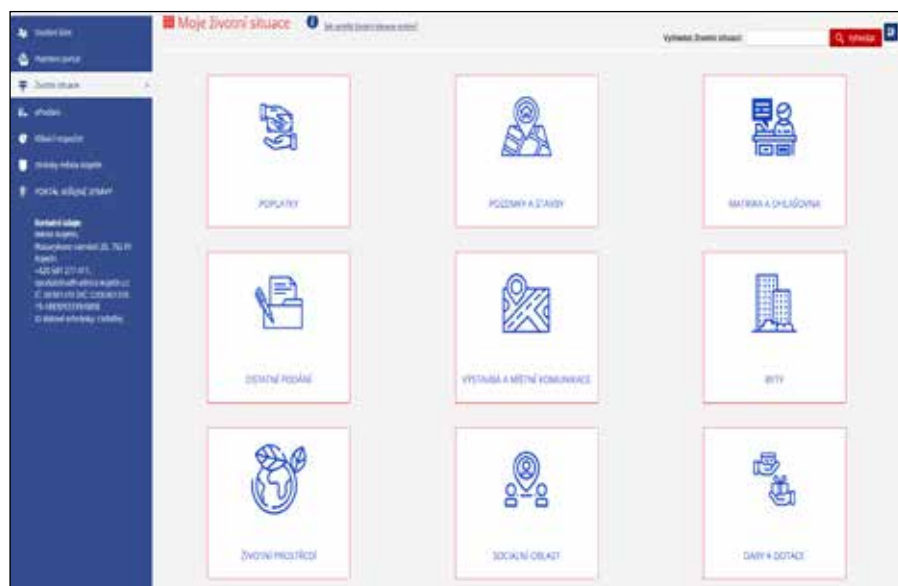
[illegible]
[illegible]
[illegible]
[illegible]
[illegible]
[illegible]
PORTÁL VEŘEJNÉ SPRÁVY

Kontaktní údaje:
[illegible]

Moje životní situace
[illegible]

Vyhledat životní situaci: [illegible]
Vyhledat

POPLATKY

POZEMKY A STAVBY

MATRIKA A OHLAŠOVNA

OSTATNÍ PODÁNÍ

VÝSTAVBA A MÍSTNÍ KOMUNIKACE

BYTY

ŽIVOTNÍ PROSTŘEDÍ

SOCIÁLNÍ OBLAST

DARY A DOTACE